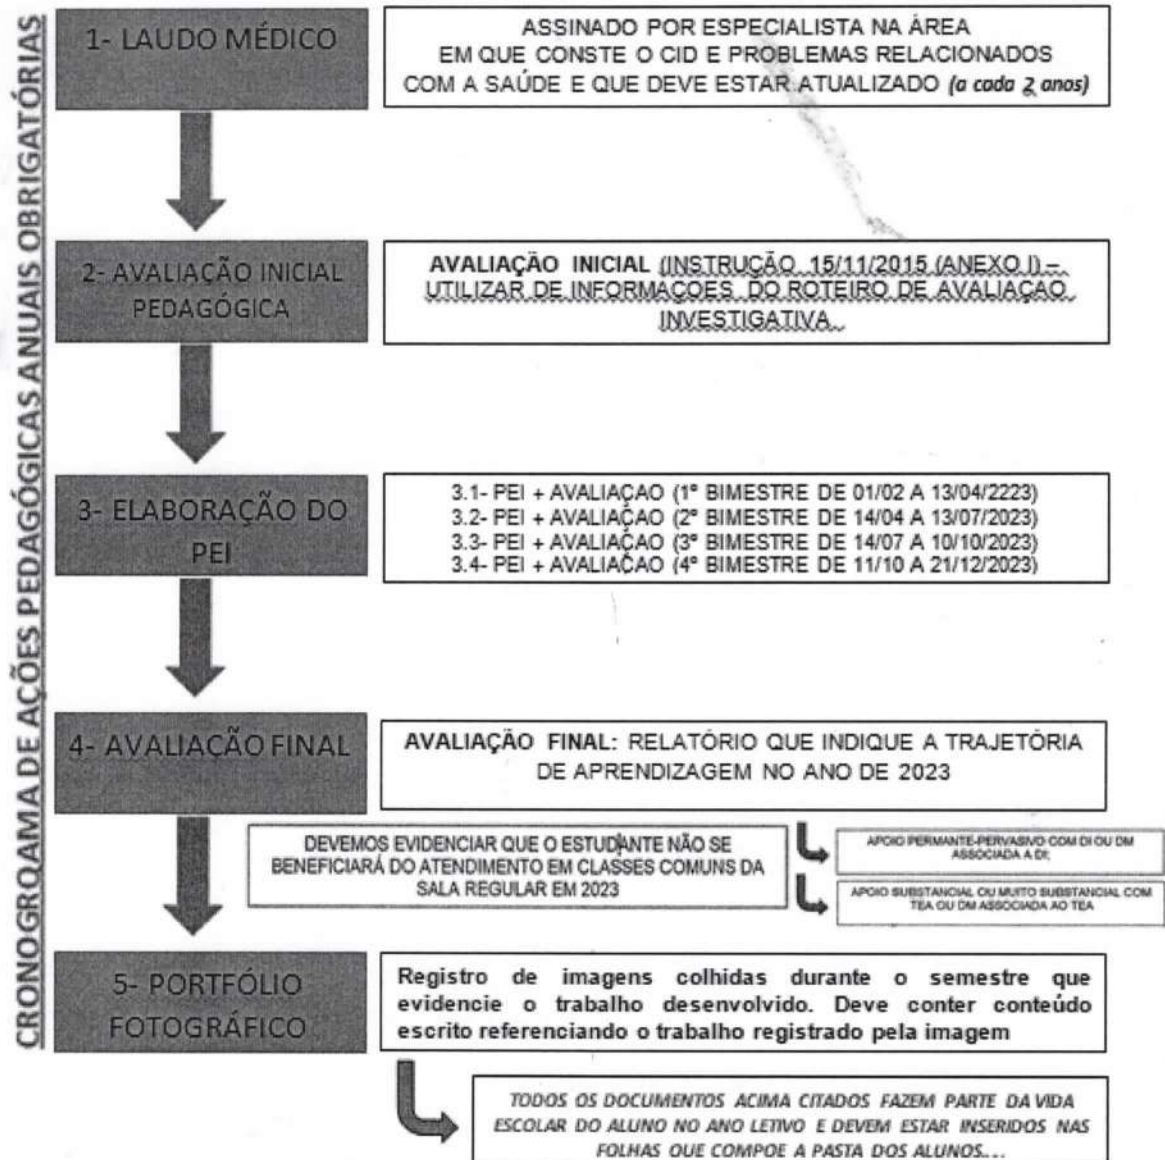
CRONOGROAMA DE AÇÕES PEDAGÓGICAS ANUAIS OBRIGATÓRIAS

1- LAUDO MÉDICO

ASSINADO POR ESPECIALISTA NA ÁREA EM QUE CONSTE O CID E PROBLEMAS RELACIONADOS COM A SAÚDE E QUE DEVE ESTAR ATUALIZADO (a cada 2 anos)

2- AVALIAÇÃO INICIAL PEDAGÓGICA

AVALIAÇÃO INICIAL (INSTRUÇÃO 15/11/2015 (ANEXO I) – UTILIZAR DE INFORMAÇOES DO ROTEIRO DE AVALIAÇAO INVESTIGATIVA.

3- ELABORAÇÃO DO PEI

3.1- PEI + AVALIAÇAO (1° BIMESTRE DE 01/02 A 13/04/2223)
3.2- PEI + AVALIAÇAO (2° BIMESTRE DE 14/04 A 13/07/2023)
3.3- PEI + AVALIAÇAO (3° BIMESTRE DE 14/07 A 10/10/2023)
3.4- PEI + AVALIAÇAO (4° BIMESTRE DE 11/10 A 21/12/2023)

4- AVALIAÇÃO FINAL

AVALIAÇÃO FINAL: RELATÓRIO QUE INDIQUE A TRAJETÓRIA DE APRENDIZAGEM NO ANO DE 2023

DEVEMOS EVIDENCIAR QUE O ESTUDANTE NÃO SE BENEFICIARÁ DO ATENDIMENTO EM CLASSES COMUNS DA SALA REGULAR EM 2023

APOIO PERMANTE-PERVASIVO COM DI OU DM ASSOCIADA A DI;

APOIO SUBSTANCIAL OU MUITO SUBSTANCIAL COM TEA OU DM ASSOCIADA AO TEA

5- PORTFÓLIO FOTOGRÁFICO

Registro de imagens colhidas durante o semestre que evidencie o trabalho desenvolvido. Deve conter conteúdo escrito referenciando o trabalho registrado pela imagem

TODOS OS DOCUMENTOS ACIMA CITADOS FAZEM PARTE DA VIDA ESCOLAR DO ALUNO NO ANO LETIVO E DEVEM ESTAR INSERIDOS NAS FOLHAS QUE COMPOE A PASTA DOS ALUNOS...